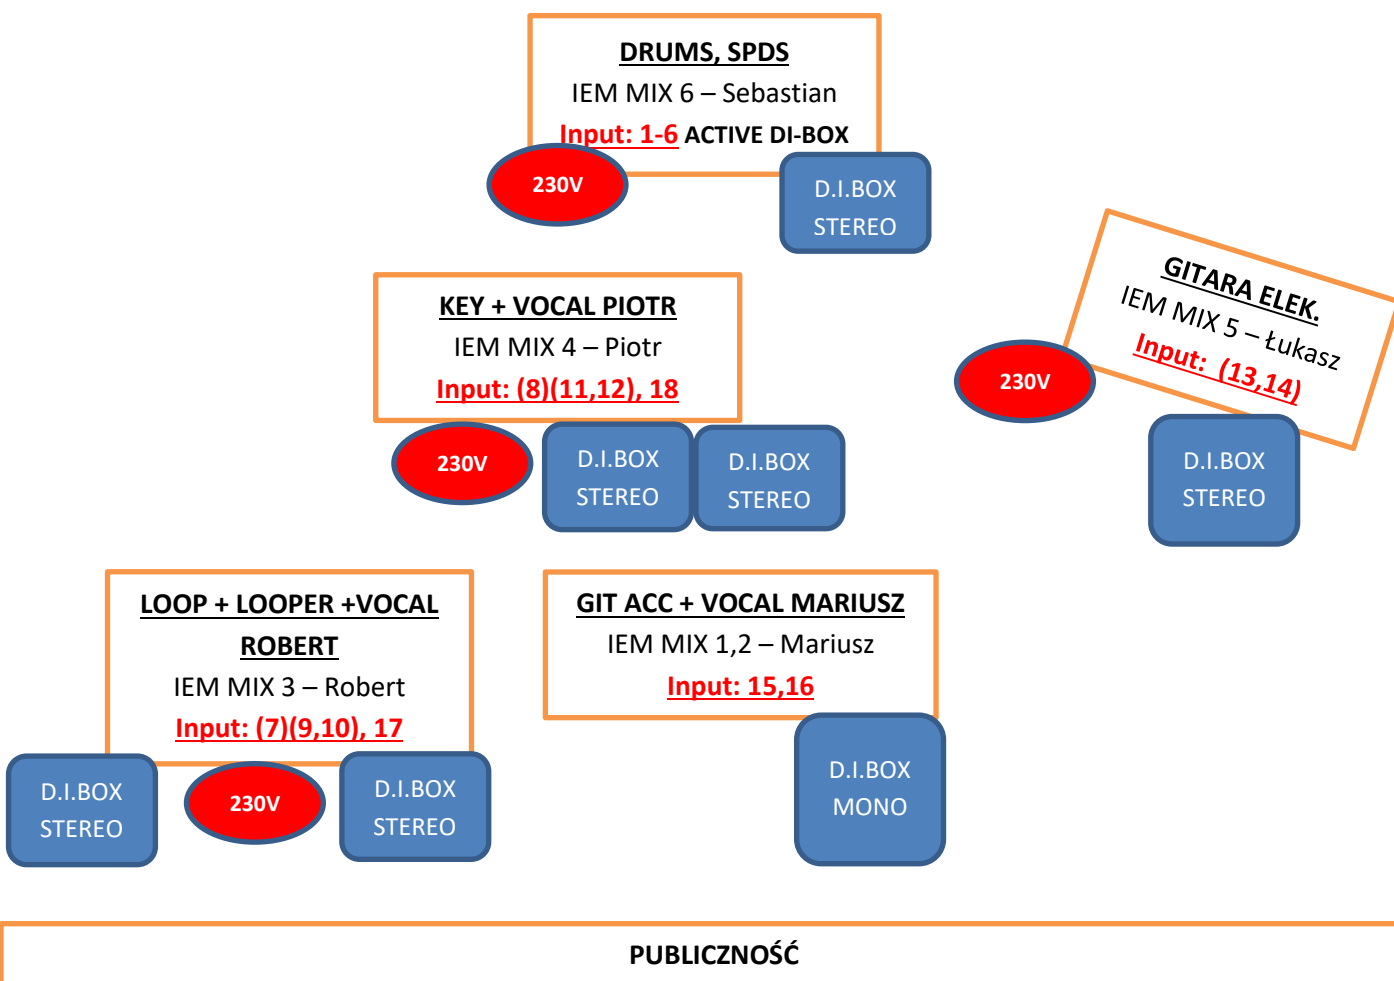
DRUMS, SPDS
IEM MIX 6 – Sebastian
Input: 1-6 ACTIVE DI-BOX

230V

D.I.BOX
STEREO

KEY + VOCAL PIOTR
IEM MIX 4 – Piotr
Input: (8)(11,12), 18

230V

D.I.BOX
STEREO

D.I.BOX
STEREO

GITARA ELEK.
IEM MIX 5 – Łukasz
Input: (13,14)

230V

D.I.BOX
STEREO

LOOP + LOOPER +VOCAL ROBERT
IEM MIX 3 – Robert
Input: (7)(9,10), 17

D.I.BOX
STEREO

230V

D.I.BOX
STEREO

GIT ACC + VOCAL MARIUSZ
IEM MIX 1,2 – Mariusz
Input: 15,16

D.I.BOX
MONO

PUBLICZNOŚĆ